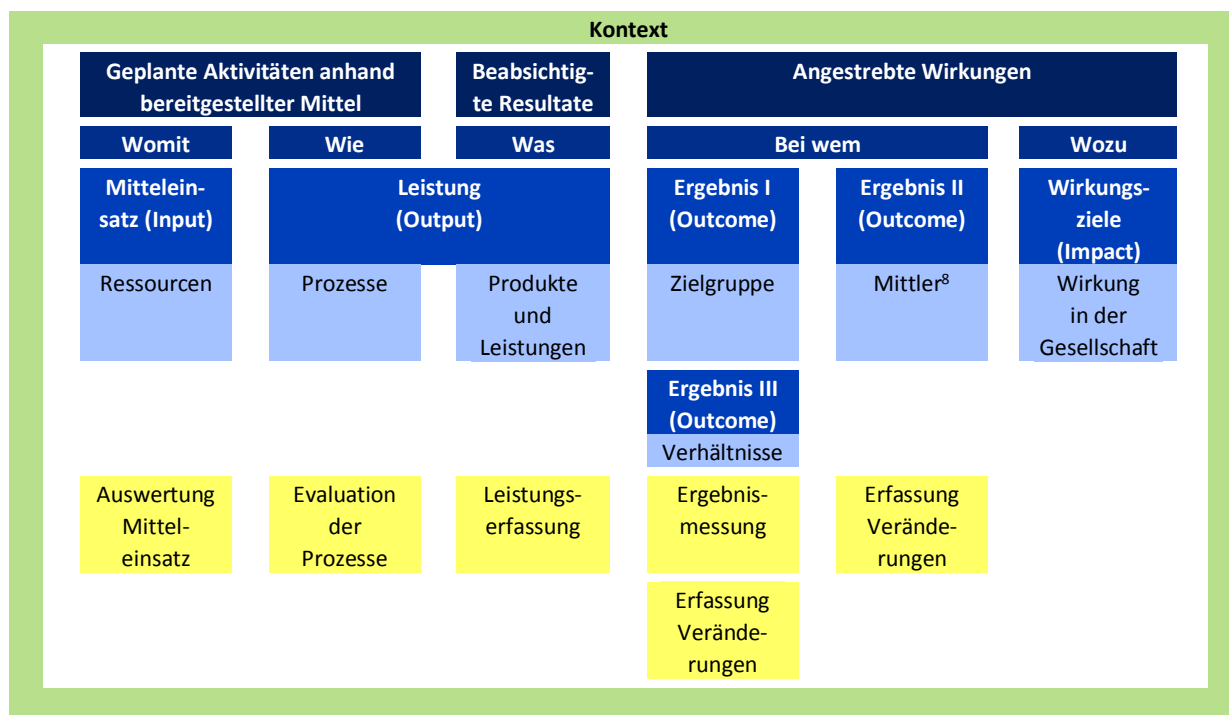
Kontext

Geplante Aktivitäten anhand bereitgestellter Mittel

Beabsichtigte Resultate

Angestrebte Wirkungen

Womit

Wie

Was

Bei wem

Wozu

Mitteleinsatz (Input)

Leistung (Output)

Ergebnis I (Outcome)

Ergebnis II (Outcome)

Wirkungsziele (Impact)

Ressourcen

Prozesse

Produkte und Leistungen

Zielgruppe

Mittler$^8$

Wirkung in der Gesellschaft

Ergebnis III (Outcome)

Verhältnisse

Auswertung Mitteleinsatz

Evaluation der Prozesse

Leistungserfassung

Ergebnismessung

Erfassung Veränderungen

Erfassung Veränderungen